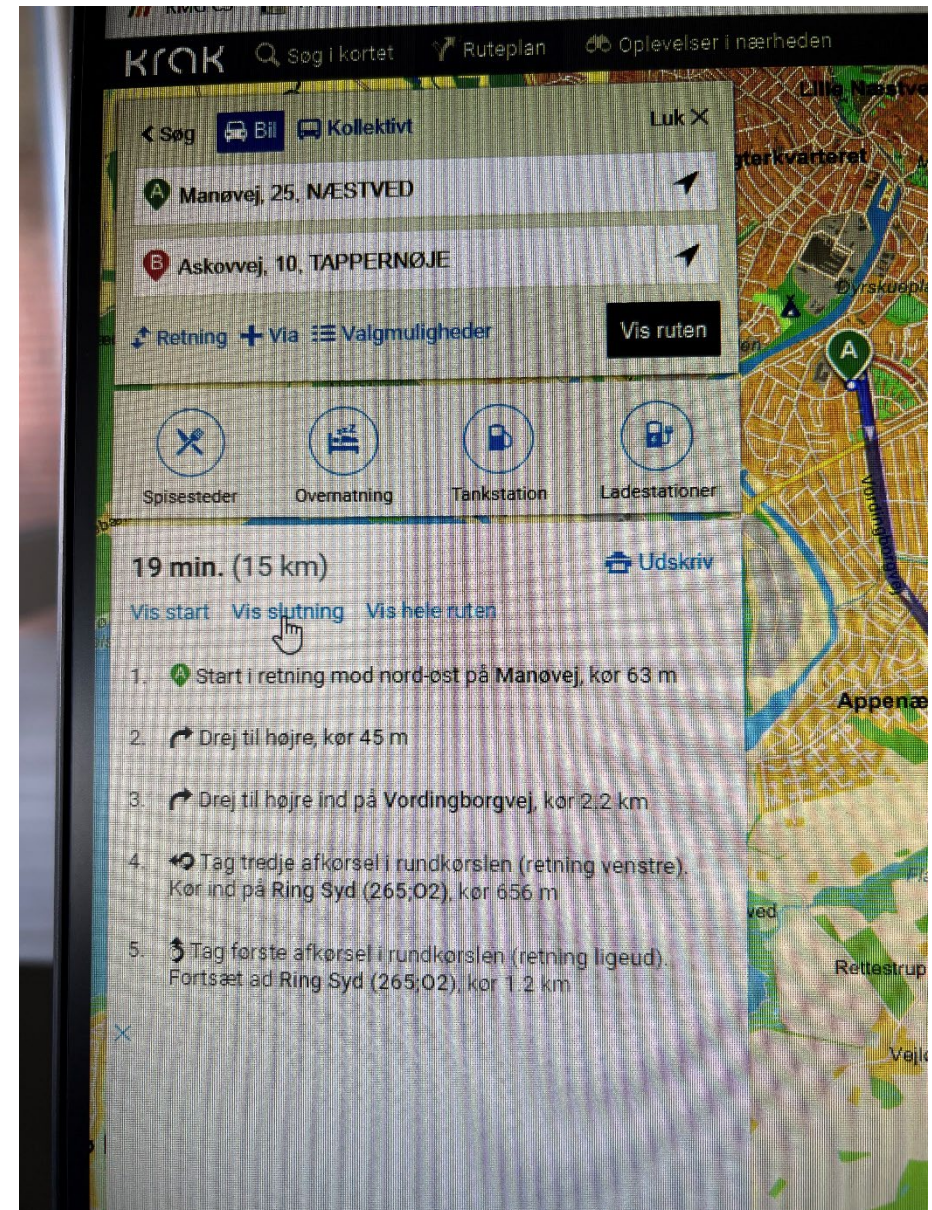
Krak Søg i kortet Ruteplan Oplevelser i nærheden

< Søg Bil Kollektivt Luk ✕

A Manøvej, 25, NÆSTVED

B Askovvej, 10, TAPPERNØJE

Retning + Via Valgmuligheder Vis ruten

Spisesteder Overnatning Tankstation Ladestationer

19 min. (15 km) Udskriv

Vis start Vis slutning Vis hele ruten

1. A Start i retning mod nord-øst på Manøvej, kør 63 m

2. Drej til højre, kør 45 m

3. Drej til højre ind på Vordingborgvej, kør 2.2 km

4. Tag tredje afkørsel i rundkørslen (retning venstre). Kør ind på Ring Syd (265;O2), kør 656 m

5. Tag første afkørsel i rundkørslen (retning ligeud). Fortsæt ad Ring Syd (265;O2), kør 1.2 km

Lille Næstve
gterkvarteret
Dyrskuepla
A
Vordingborgvej
Appenæ
ved
Rettestrup
Vejlo